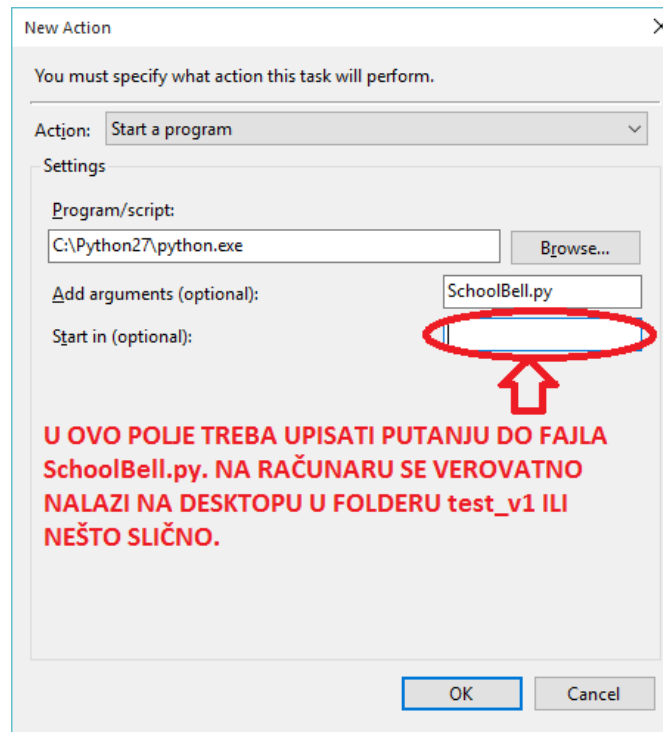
New Action

You must specify what action this task will perform.

Action: Start a program

Settings

Program/script:

C:\Python27\python.exe

Browse...

Add arguments (optional): SchoolBell.py

Start in (optional):

U OVO POLJE TREBA UPISATI PUTANJU DO FAJLA SchoolBell.py. NA RAČUNARU SE VEROVATNO NALAZI NA DESKTOPU U FOLDERU test_v1 ILI NEŠTO SLIČNO.

OK

Cancel